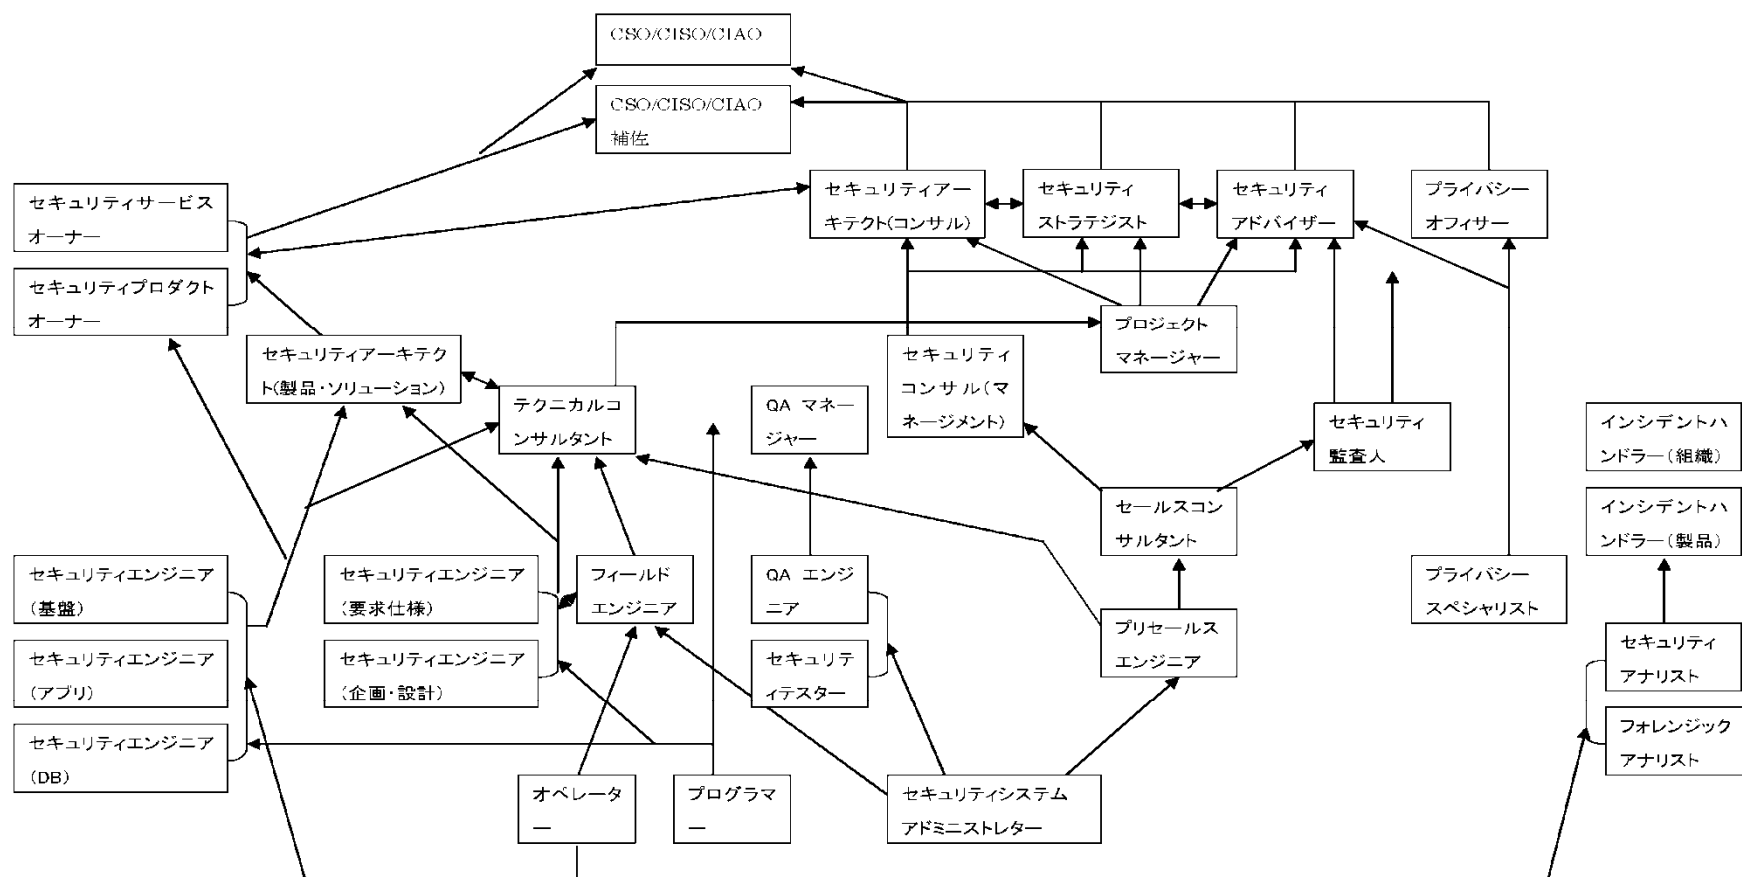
CSO/CISO/CIAO

CSO/CISO/CIAO 補佐

セキュリティサービスオーナー

セキュリティプロダクトオーナー

セキュリティアーキテクト(コンサル)

セキュリティストラテジスト

セキュリティアドバイザー

プライバシーオフィサー

プロジェクトマネージャー

セキュリティアーキテクト(製品・ソリューション)

テクニカルコンサルタント

QA マネージャー

セキュリティコンサル(マネージメント)

セキュリティ監査人

インシデントハンドラー(組織)

インシデントハンドラー(製品)

セールスコンサルタント

セキュリティエンジニア(基盤)

セキュリティエンジニア(要求仕様)

フィールドエンジニア

QA エンジニア

プリセールスエンジニア

プライバシースペシャリスト

セキュリティアナリスト

セキュリティエンジニア(アプリ)

セキュリティエンジニア(企画・設計)

セキュリティテスター

フォレンジックアナリスト

セキュリティエンジニア(DB)

オペレーター

プログラマー

セキュリティシステムアドミニストレター